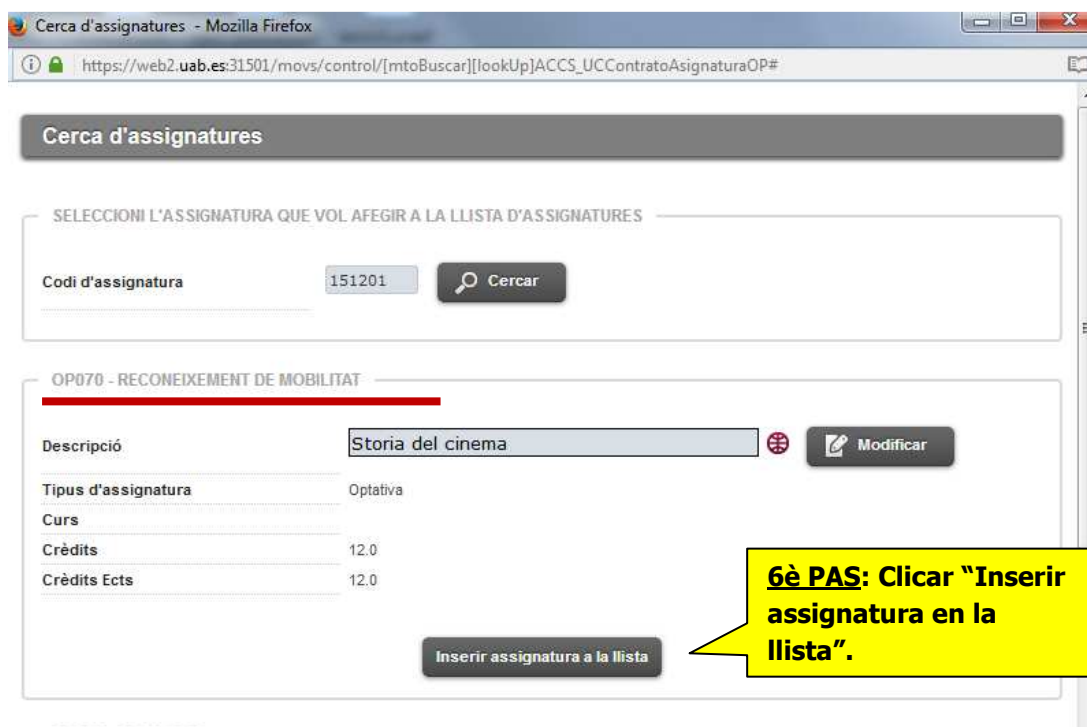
Cerca d'assignatures - Mozilla Firefox

https://web2.uab.es:31501/movs/control/[mtoBuscar][lookUp]ACCS_UCContratoAsignaturaOP#

Cerca d'assignatures

SELECCIONI L'ASSIGNATURA QUE VOL AFEGIR A LA LLISTA D'ASSIGNATURES

Codi d'assignatura 151201 Cercar

OP070 - RECONEIXEMENT DE MOBILITAT

Descripció Storia del cinema Modificar

Tipus d'assignatura Optativa

Curs

Crèdits 12.0

Crèdits Ects 12.0

Inserir assignatura a la llista

6è PAS: Clicar "Inserir assignatura en la llista".